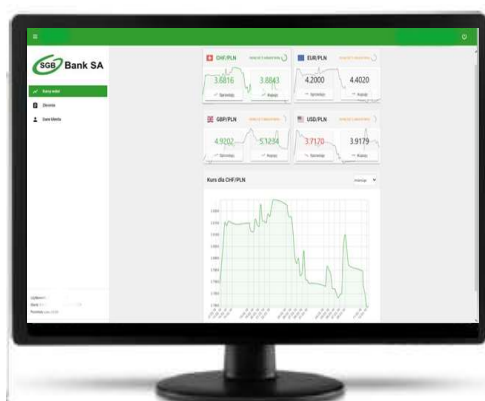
SGB Bank SA

Kursy walut
Zlecenia
Dane klienta

CHF/PLN
3.8816
3.8843
Sprzedaję
Kupuję

EUR/PLN
4.2000
4.4020
Sprzedaję
Kupuję

GBP/PLN
4.9202
5.1234
Sprzedaję
Kupuję

USD/PLN
3.7120
3.9179
Sprzedaję
Kupuję

Kurs dla CHF/PLN
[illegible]